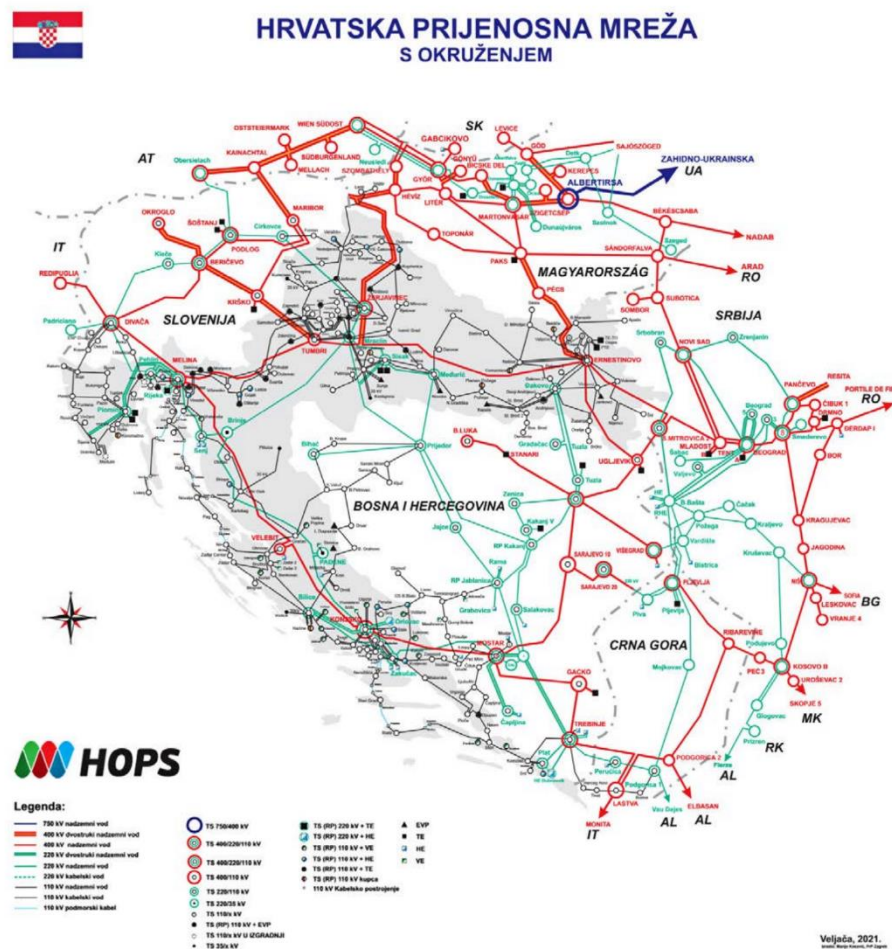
HRVATSKA PRIJENOSNA MREŽA
S OKRUŽENJEM

AT
SK
IT
UA
RO
SLOVENIJA
MAGYARORSZÁG
SRBIJA
BOSNA I HERCEGOVINA
CRNA GORA
BG
MK
RK
AL
AL
AL
IT

WIEN SÜDOST
OSTSTEIERMARK
KAINACHTAL
SÜDBURGENLAND
MELLACH
Obersielach
GABCIKOVO
LEVICE
GÖD
SAJÓSZÖGED
GÖNYŰ
BICSKE DEL
KEREPES
ZAHIDNO-UKRAINSKA
ALBERTIRSA
SZOMBATHELY
GYŐR
HÉVÍZ
LITÉR
MARTONVÁSÁR
ZUGETCSEP
Dunaújváros
BÉKÉSCSABA
NADAB
SÁNDORFALVA
Szeged
ARAD
TOPONÁR
PAKS
PÉCS
SUBOTICA
SOMBOR
OKROGLO
ŠOŠTANJ
PODLOG
MARIBOR
Cirkovce
BERIČEVO
KRŠKO
ŽERJAVINEC
REDIPUGLIA
DIVAČA
Padriciano
Kleče
TUMBRI
MELINA
Rijeka
ERNESTINOVO
NOVI SAD
Zrenjanin
Srbobran
PANČEVO
RESITA
PORTILE DE FIER
ČIBUK 1
DRMNO
ĐERDAP I
Beograd
BEOGRAD
TENT
S.MITROVICA 2
MLADOST
Smederevo
BOR
B.LUKA
STANARI
UGLJEVIK
Tuzla
Gradačac
Međurić
Prijedor
Bihać
Zenica
Kakanj V
Jajce
RP Kakanj
RP Jablanica
Rama
Grabovica
Salakovac
SARAJEVO 10
SARAJEVO 20
VIŠEGRAD
PLJEVLJA
Pljevlja
Piva
Čačak
Kraljevo
Kruševac
KRAGUJEVAC
JAGODINA
NIŠ
SOFIA
LESKOVAC
VRANJE 4
RIBAREVINE
PEĆ 3
KOSOVO B
UROŠEVAC 2
SKOPJE 5
Mojkovac
VELEBIT
KONJSKO
MOSTAR
Čapljina
GACKO
TREBINJE
PODGORICA 2
LASTVA
Perućica
Vau Dejes
ELBASAN
MONITA
Glogovac
Prizren
Fierze

HOPS

Legenda:
750 kV nadzemni vod
400 kV dvostruki nadzemni vod
400 kV nadzemni vod
220 kV dvostruki nadzemni vod
220 kV nadzemni vod
220 kV kabelski vod
110 kV dvostruki nadzemni vod
110 kV nadzemni vod
110 kV kabelski vod
110 kV podmorski kabel
TS 750/400 kV
TS 400/220/110 kV
TS 400/220/110 kV
TS 400/110 kV
TS 220/110 kV
TS 220/35 kV
TS 110/x kV
TS (RP) 110 kV + EVP
TS 110/x kV U IZGRADNJI
TS 35/x kV
TS (RP) 220 kV + TE
TS (RP) 220 kV + HE
TS (RP) 110 kV + VE
TS (RP) 110 kV + HE
TS (RP) 110 kV + TE
TS (RP) 110 kV kupca
110 kV Kabelsko postrojenje
EVP
TE
HE
VE

Veljača, 2021.